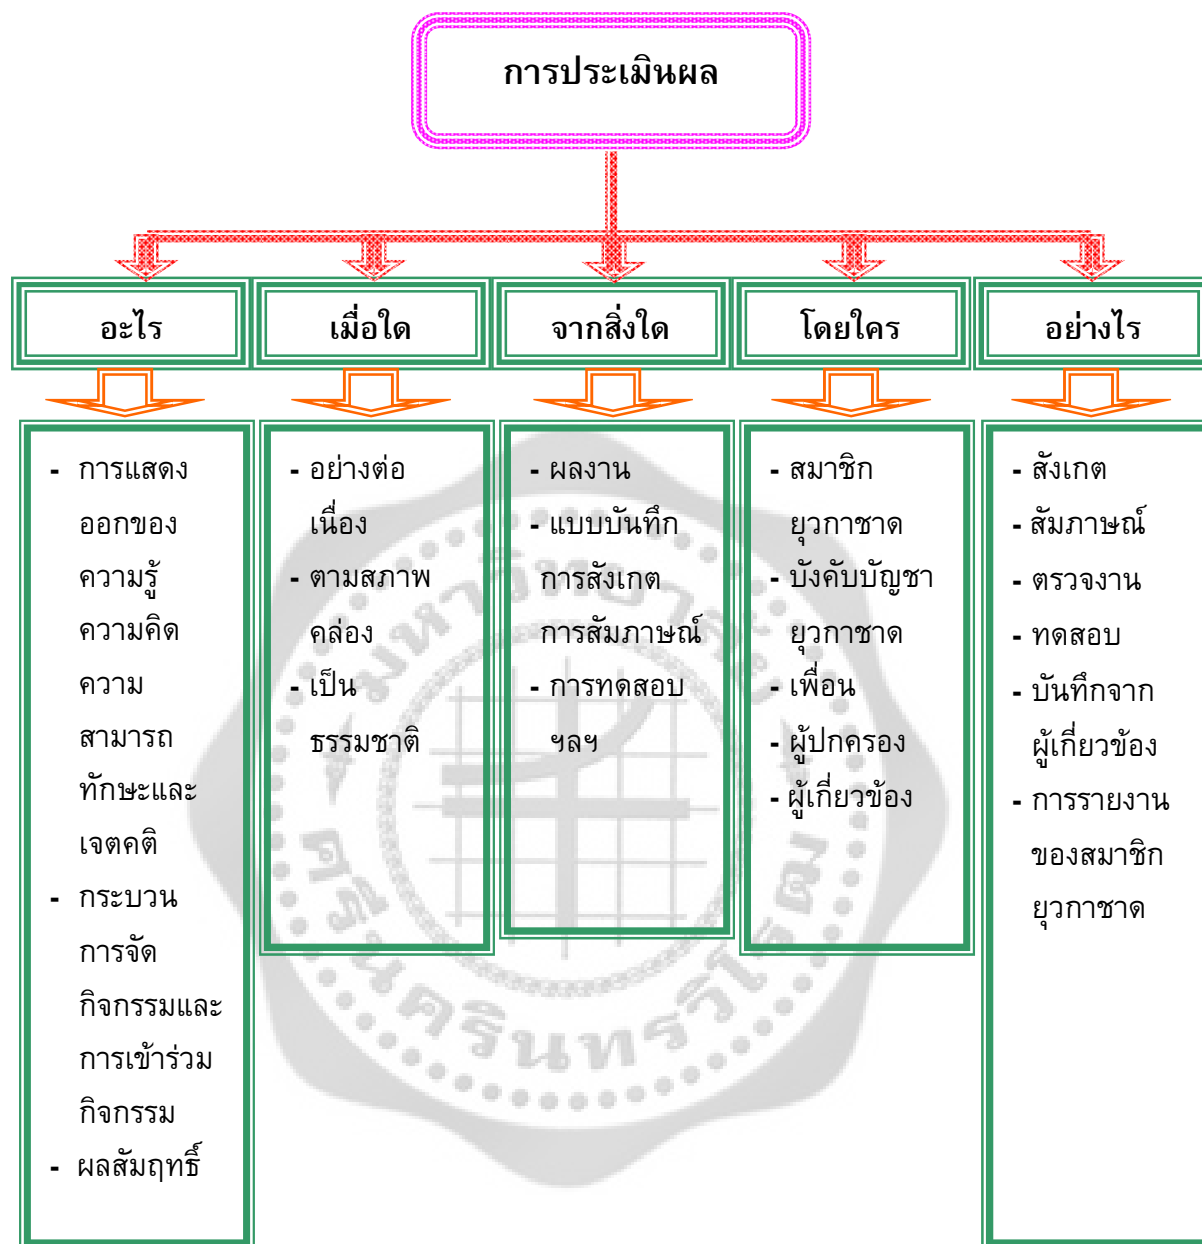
การประเมินผล

อะไร

- การแสดงออกของความรู้ ความคิด ความสามารถ ทักษะและเจตคติ
- กระบวนการจัดกิจกรรมและการเข้าร่วมกิจกรรม
- ผลสัมฤทธิ์

เมื่อใด

- อย่างต่อเนื่อง
- ตามสภาพคล่อง
- เป็นธรรมชาติ

จากสิ่งใด

- ผลงาน
- แบบบันทึก การสังเกต การสัมภาษณ์
- การทดสอบ ฯลฯ

โดยใคร

- สมาชิกยุวกาชาด
- บังคับบัญชายุวกาชาด
- เพื่อน
- ผู้ปกครอง
- ผู้เกี่ยวข้อง

อย่างไร

- สังเกต
- สัมภาษณ์
- ตรวจงาน
- ทดสอบ
- บันทึกจากผู้เกี่ยวข้อง
- การรายงานของสมาชิกยุวกาชาด

มหาวิทยาลัยศรีนครินทรวิโรฒ